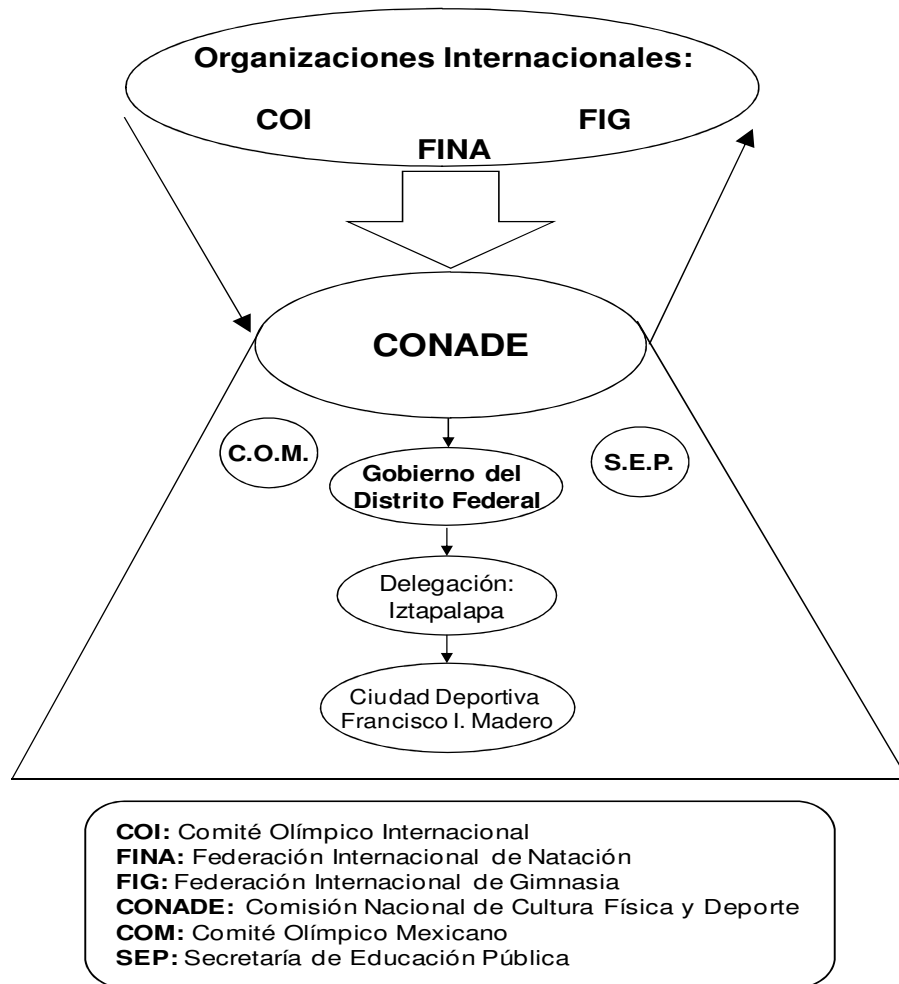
Organizaciones Internacionales:

COI

FIG

FINA

CONADE

C.O.M.

Gobierno del Distrito Federal

S.E.P.

Delegación: Iztapalapa

Ciudad Deportiva Francisco I. Madero

COI: Comité Olímpico Internacional
FINA: Federación Internacional de Natación
FIG: Federación Internacional de Gimnasia
CONADE: Comisión Nacional de Cultura Física y Deporte
COM: Comité Olímpico Mexicano
SEP: Secretaría de Educación Pública